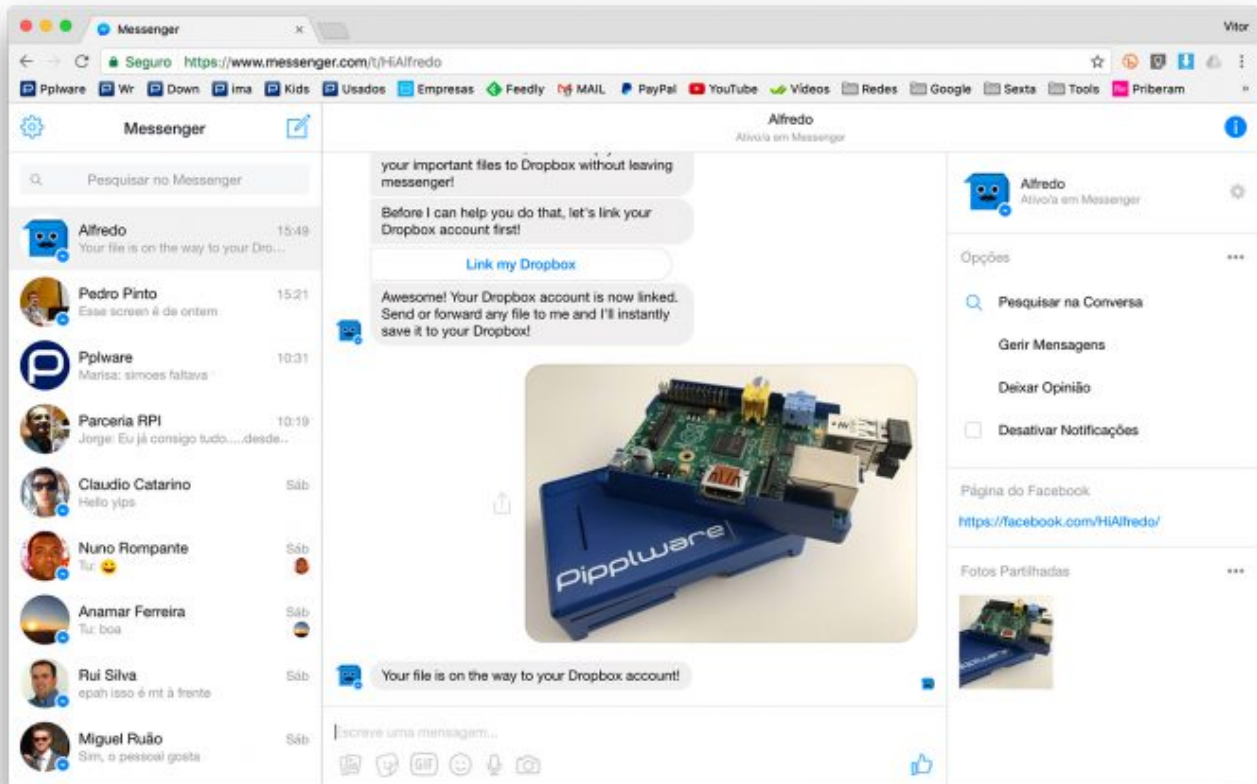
Messenger ×

Vitor

Seguro https://www.messenger.com/t/HiAlfredo

Pplware Wr Down ima Kids Usados Empresas Feedly MAIL PayPal YouTube Vídeos Redes Google Sexta Tools Priberam

Messenger

Pesquisar no Messenger

Alfredo 15:49
Your file is on the way to your Dro...

Pedro Pinto 15:21
Esse screen é de ontem

Pplware 10:31
Marisa: simoes faltava

Parceria RPI 10:19
Jorge: Eu já consigo tudo.....desde...

Claudio Catarino Sáb
Hello ylps

Nuno Rompante Sáb
Tu:

Anamar Ferreira Sáb
Tu: boa

Rui Silva Sáb
epah isso é mt à frente

Miguel Ruão Sáb
Sim, o pessoal gosta

Alfredo
Ativo/a em Messenger

your important files to Dropbox without leaving messenger!

Before I can help you do that, let's link your Dropbox account first!

Link my Dropbox

Awesome! Your Dropbox account is now linked. Send or forward any file to me and I'll instantly save it to your Dropbox!

Pipplware

Your file is on the way to your Dropbox account!

Escreve uma mensagem...

GIF

Alfredo
Ativo/a em Messenger

Opções

Pesquisar na Conversa

Gerir Mensagens

Deixar Opinião

Desativar Notificações

Página do Facebook

https://facebook.com/HiAlfredo/

Fotos Partilhadas